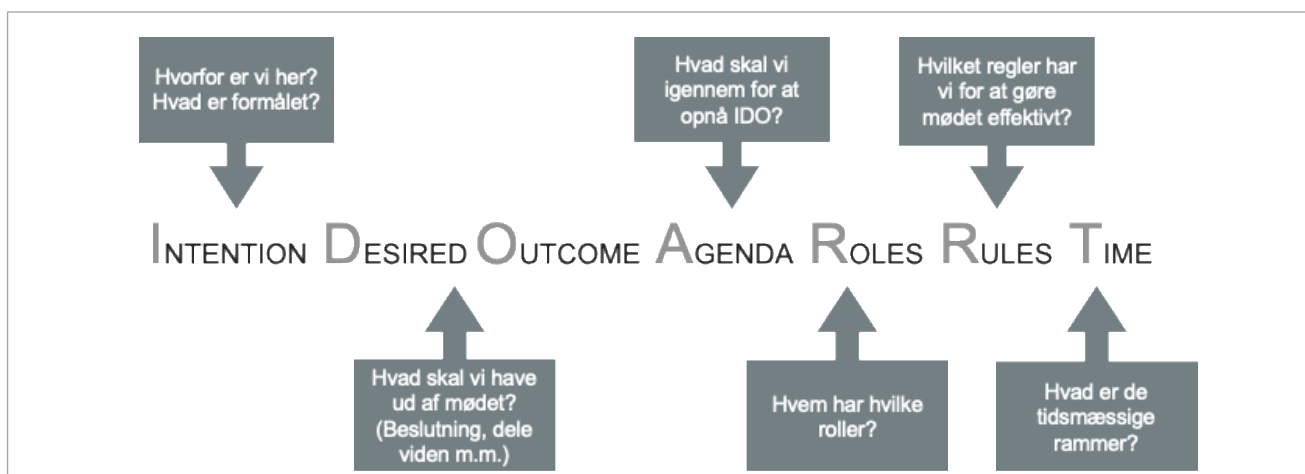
Hvorfor er vi her? Hvad er formålet?

Hvad skal vi igennem for at opnå IDO?

Hvilket regler har vi for at gøre mødet effektivt?

INTENTION DESIRED OUTCOME AGENDA ROLES RULES TIME

Hvad skal vi have ud af mødet? (Beslutning, dele viden m.m.)

Hvem har hvilke roller?

Hvad er de tidsmæssige rammer?